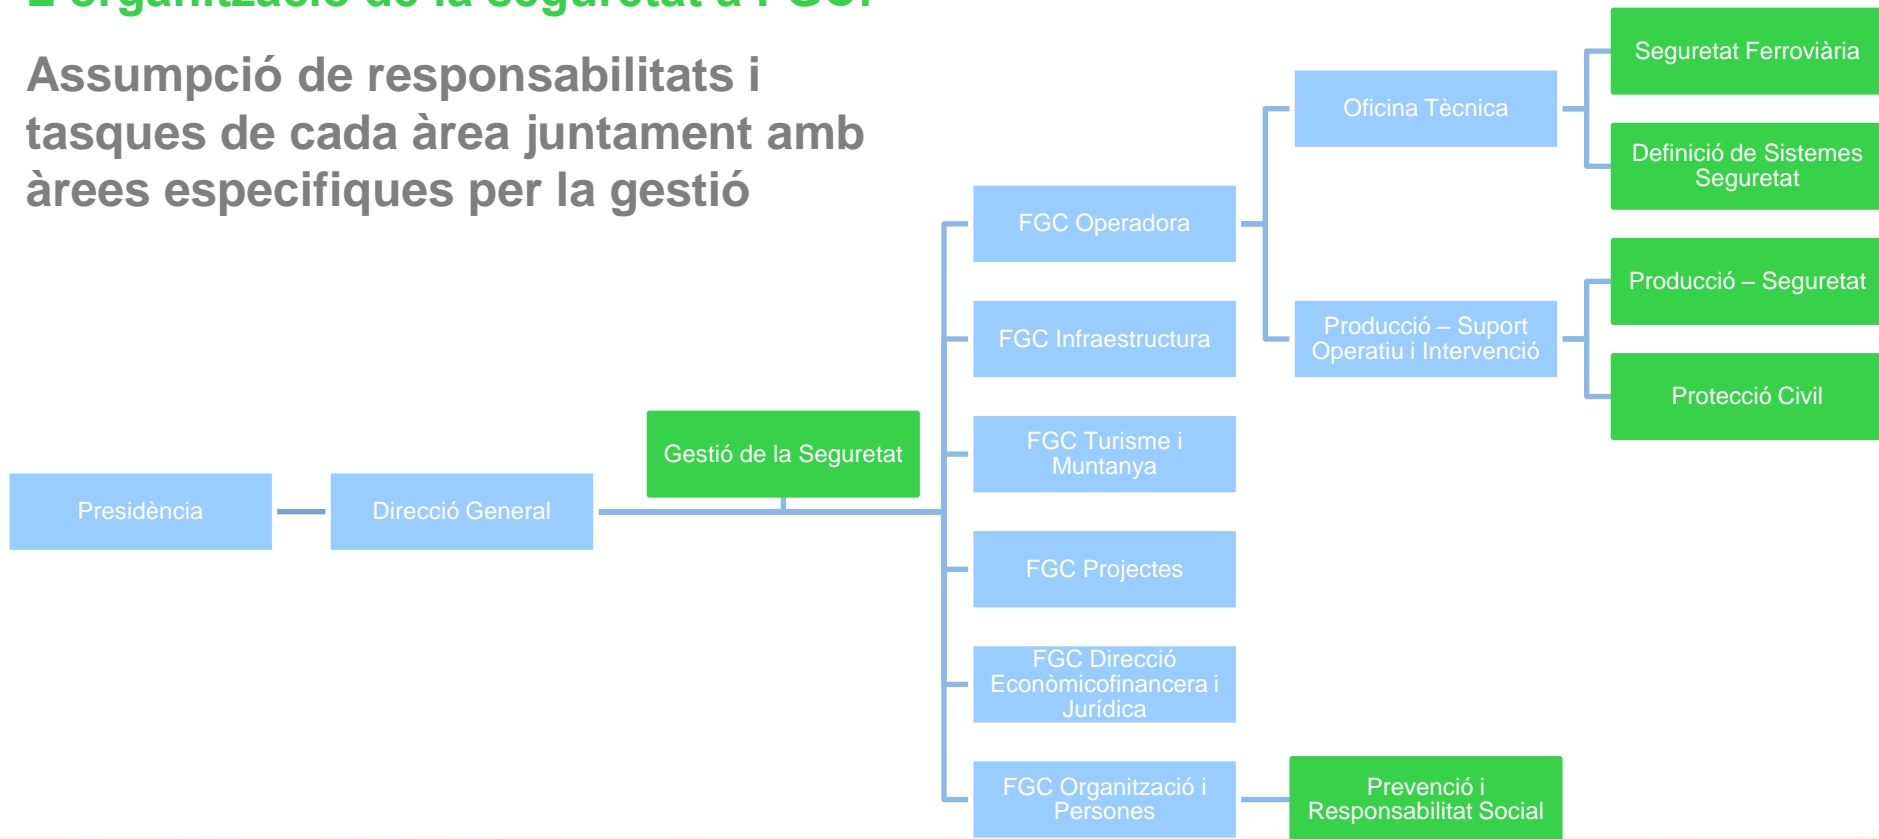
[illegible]

Assumpció de responsabilitats i tasques de cada àrea juntament amb àrees especifiques per la gestió

Presidència

Direcció General

Gestió de la Seguretat

FGC Operadora

FGC Infraestructura

FGC Turisme i Muntanya

FGC Projectes

FGC Direcció Econòmicofinancera i Jurídica

FGC Organització i Persones

Oficina Tècnica

Producció – Suport Operatiu i Intervenció

Prevenció i Responsabilitat Social

Seguretat Ferroviària

Definició de Sistemes Seguretat

Producció – Seguretat

Protecció Civil